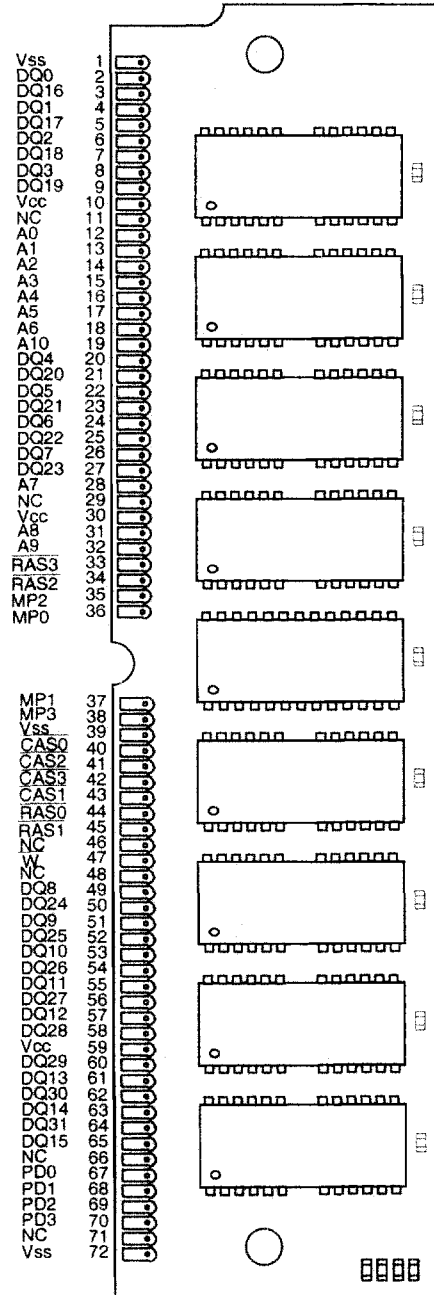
Vss 1
DQ0 2
DQ16 3
DQ1 4
DQ17 5
DQ2 6
DQ18 7
DQ3 8
DQ19 9
Vcc 10
NC 11
A0 12
A1 13
A2 14
A3 15
A4 16
A5 17
A6 18
A10 19
DQ4 20
DQ20 21
DQ5 22
DQ21 23
DQ6 24
DQ22 25
DQ7 26
DQ23 27
A7 28
NC 29
Vcc 30
A8 31
A9 32
$\overline{RAS3}$ 33
$\overline{RAS2}$ 34
MP2 35
MP0 36

MP1 37
MP3 38
Vss 39
$\overline{CAS0}$ 40
$\overline{CAS2}$ 41
$\overline{CAS3}$ 42
$\overline{CAS1}$ 43
$\overline{RAS0}$ 44
$\overline{RAS1}$ 45
NC 46
$\overline{W}$ 47
NC 48
DQ8 49
DQ24 50
DQ9 51
DQ25 52
DQ10 53
DQ26 54
DQ11 55
DQ27 56
DQ12 57
DQ28 58
Vcc 59
DQ29 60
DQ13 61
DQ30 62
DQ14 63
DQ31 64
DQ15 65
NC 66
PD0 67
PD1 68
PD2 69
PD3 70
NC 71
Vss 72